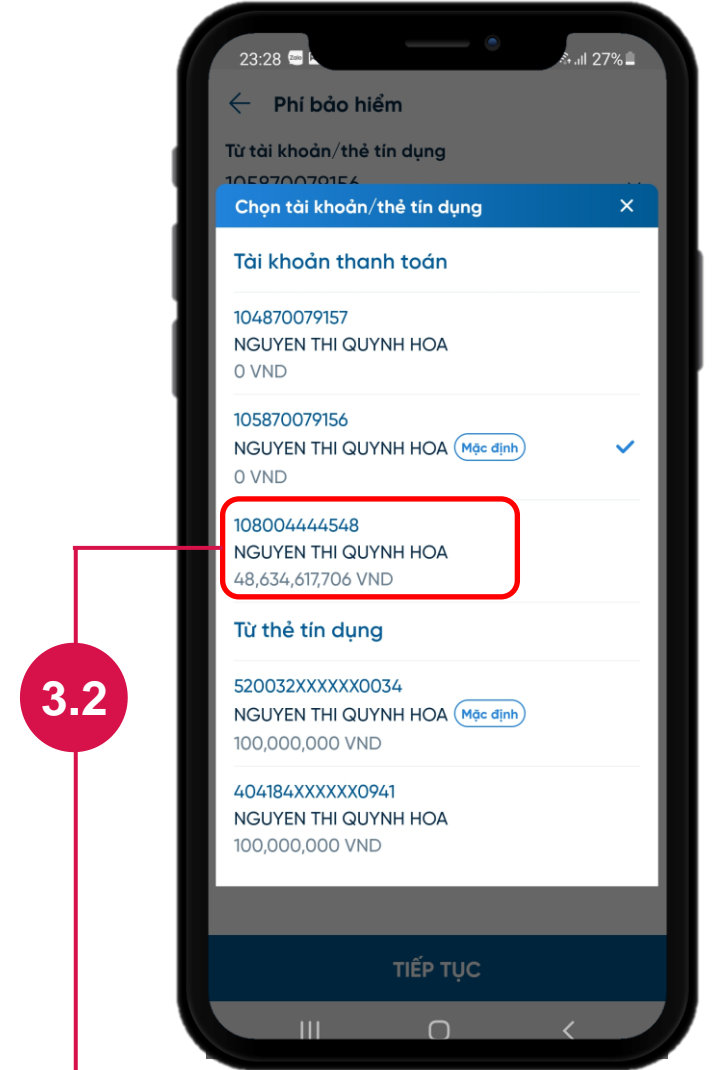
23:28 27%

Phí bảo hiểm

Từ tài khoản/thẻ tín dụng

105870079156

Chọn tài khoản/thẻ tín dụng

Tài khoản thanh toán

104870079157
NGUYEN THI QUYNH HOA
0 VND

105870079156
NGUYEN THI QUYNH HOA Mặc định
0 VND

108004444548
NGUYEN THI QUYNH HOA
48,634,617,706 VND

Từ thẻ tín dụng

520032XXXXXX0034
NGUYEN THI QUYNH HOA Mặc định
100,000,000 VND

404184XXXXXX0941
NGUYEN THI QUYNH HOA
100,000,000 VND

TIẾP TỤC

3.2